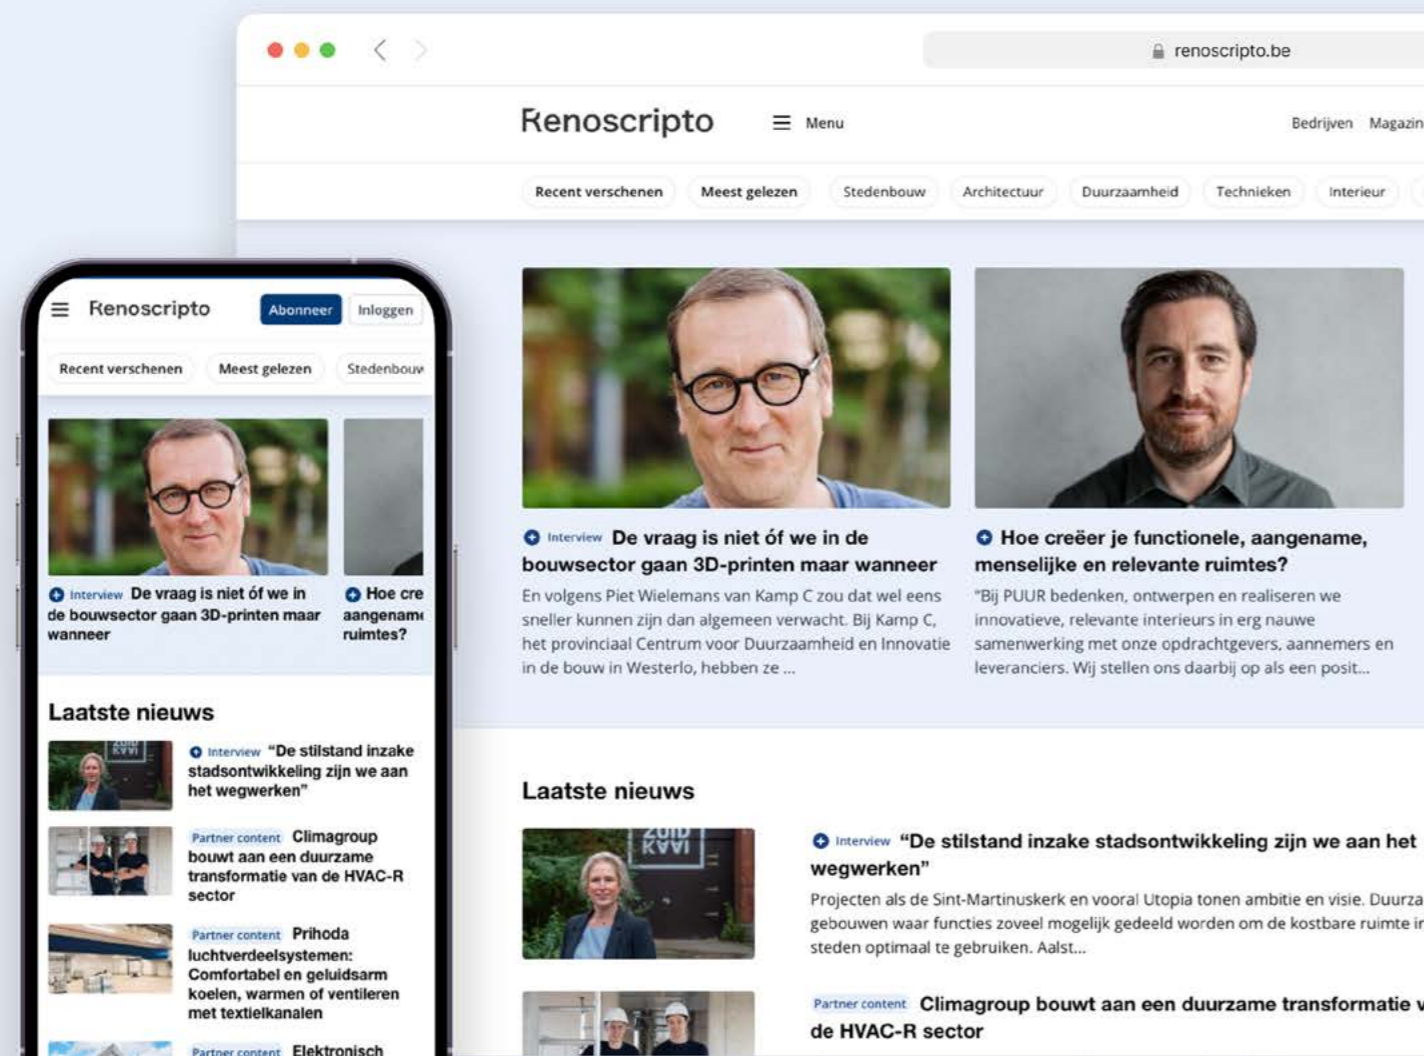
renoscripto.be

Renoscripto Menu Bedrijven Magazin

Recent verschenen Meest gelezen Stedenbouw Architectuur Duurzaamheid Technieken Interieur

Interview De vraag is niet óf we in de bouwsector gaan 3D-printen maar wanneer

En volgens Piet Wielemans van Kamp C zou dat wel eens sneller kunnen zijn dan algemeen verwacht. Bij Kamp C, het provinciaal Centrum voor Duurzaamheid en Innovatie in de bouw in Westerlo, hebben ze ...

Hoe creëer je functionele, aangename, menselijke en relevante ruimtes?

"Bij PUUR bedenken, ontwerpen en realiseren we innovatieve, relevante interieurs in erg nauwe samenwerking met onze opdrachtgevers, aannemers en leveranciers. Wij stellen ons daarbij op als een posit...

Laatste nieuws

Interview "De stilstand inzake stadsontwikkeling zijn we aan het wegwerken"

Projecten als de Sint-Martinuskerk en vooral Utopia tonen ambitie en visie. Duurza gebouwen waar functies zoveel mogelijk gedeeld worden om de kostbare ruimte ir steden optimaal te gebruiken. Aalst...

Partner content Climagroup bouwt aan een duurzame transformatie v de HVAC-R sector

Renoscripto Abonneer Inloggen

Recent verschenen Meest gelezen Stedenbouw

Interview De vraag is niet óf we in de bouwsector gaan 3D-printen maar wanneer

Hoe cre aangenam ruimtes?

Laatste nieuws

Interview "De stilstand inzake stadsontwikkeling zijn we aan het wegwerken"

Partner content Climagroup bouwt aan een duurzame transformatie van de HVAC-R sector

Partner content Prihoda luchtverdeelsystemen: Comfortabel en geluidsarm koelen, warmen of ventileren met textielkanalen

Partner content Elektronisch